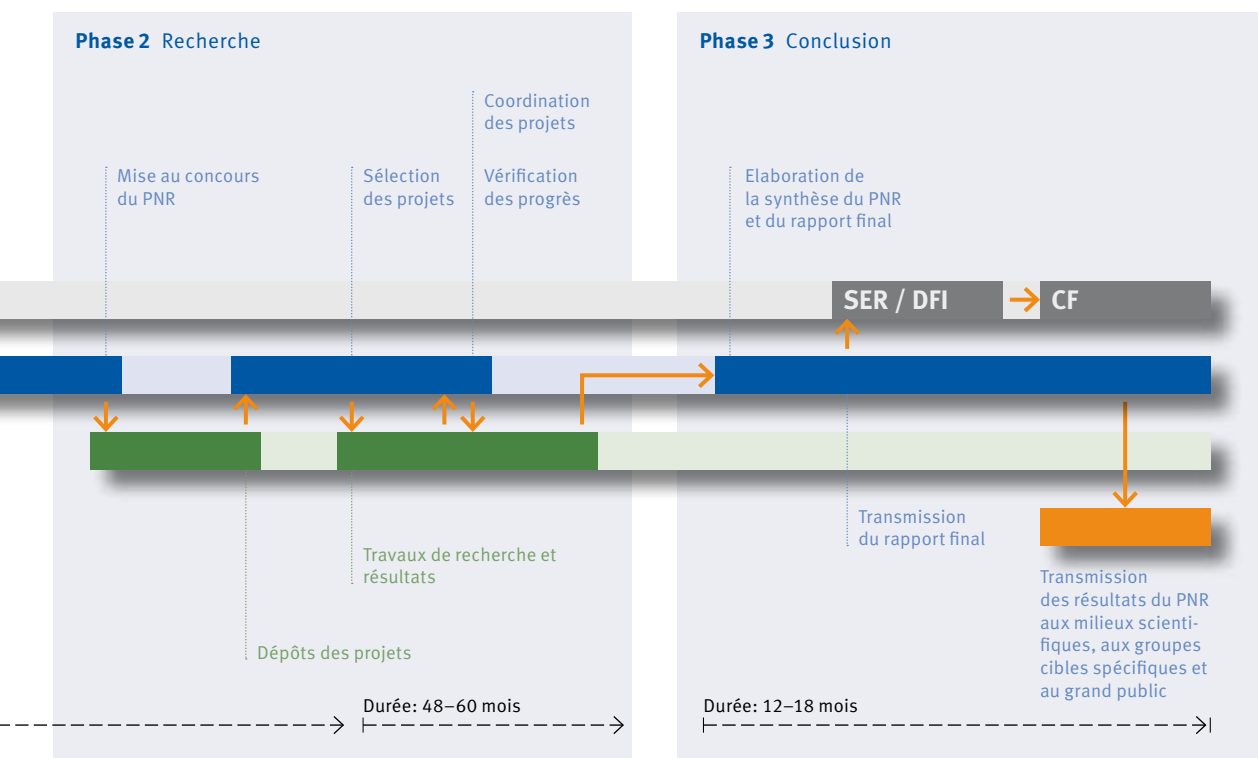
Phase 2 Recherche

Coordination des projets

Mise au concours du PNR

Sélection des projets

Vérification des progrès

Phase 3 Conclusion

Elaboration de la synthèse du PNR et du rapport final

SER / DFI

CF

Transmission du rapport final

Travaux de recherche et résultats

Dépôts des projets

Transmission des résultats du PNR aux milieux scientifiques, aux groupes cibles spécifiques et au grand public

Durée: 48–60 mois

Durée: 12–18 mois